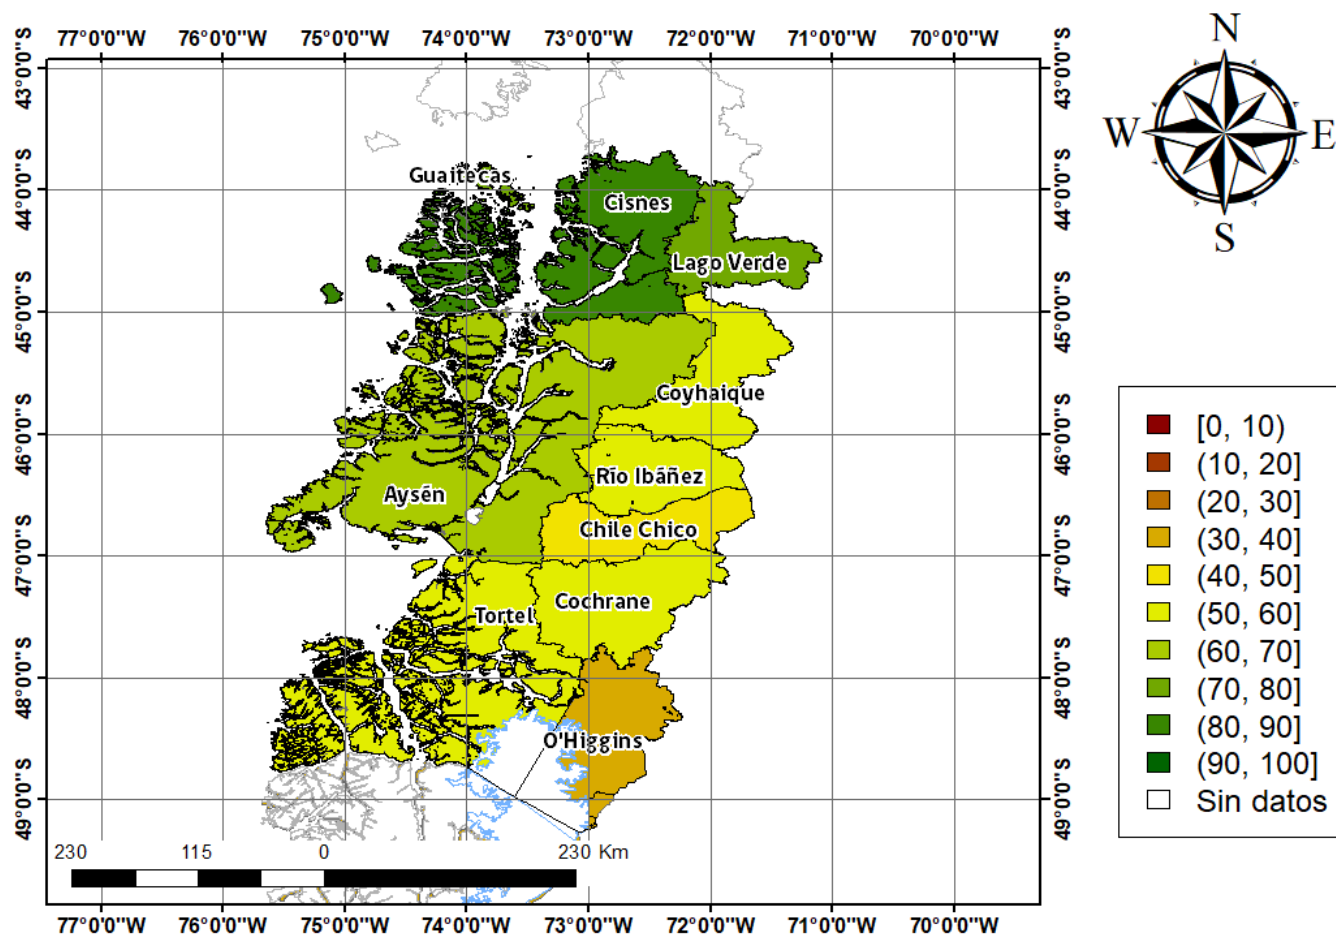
77°0'0"W 76°0'0"W 75°0'0"W 74°0'0"W 73°0'0"W 72°0'0"W 71°0'0"W 70°0'0"W

43°0'0"S
44°0'0"S
45°0'0"S
46°0'0"S
47°0'0"S
48°0'0"S
49°0'0"S

43°0'0"S
44°0'0"S
45°0'0"S
46°0'0"S
47°0'0"S
48°0'0"S
49°0'0"S

N
W E
S

Guaitecas
Cisnes
Lago Verde
Coyhaique
Aysén
Río Ibáñez
Chile Chico
Cochrane
Tortel
O'Higgins

[0, 10)
(10, 20]
(20, 30]
(30, 40]
(40, 50]
(50, 60]
(60, 70]
(70, 80]
(80, 90]
(90, 100]
Sin datos

230 115 0 230 Km

77°0'0"W 76°0'0"W 75°0'0"W 74°0'0"W 73°0'0"W 72°0'0"W 71°0'0"W 70°0'0"W